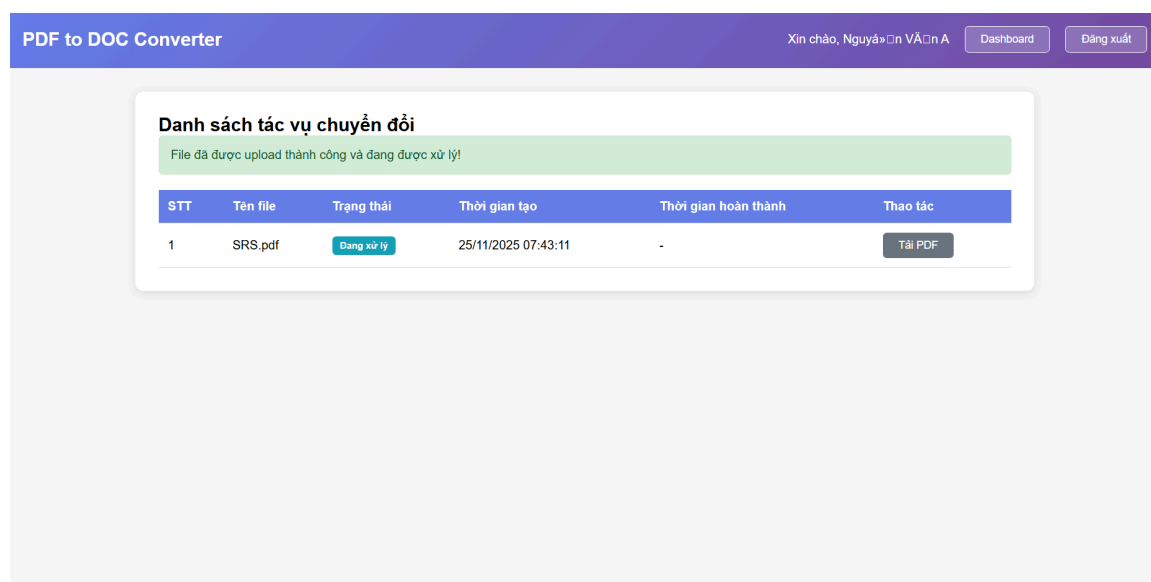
PDF to DOC Converter

Xin chào, Nguyá»□n VÄ□n A

Dashboard

Đăng xuất

Danh sách tác vụ chuyển đổi

File đã được upload thành công và đang được xử lý!

| STT | Tên file | Trạng thái | Thời gian tạo | Thời gian hoàn thành | Thao tác |
|---|---|---|---|---|---|
| 1 | SRS.pdf | Đang xử lý | 25/11/2025 07:43:11 | - | Tải PDF |